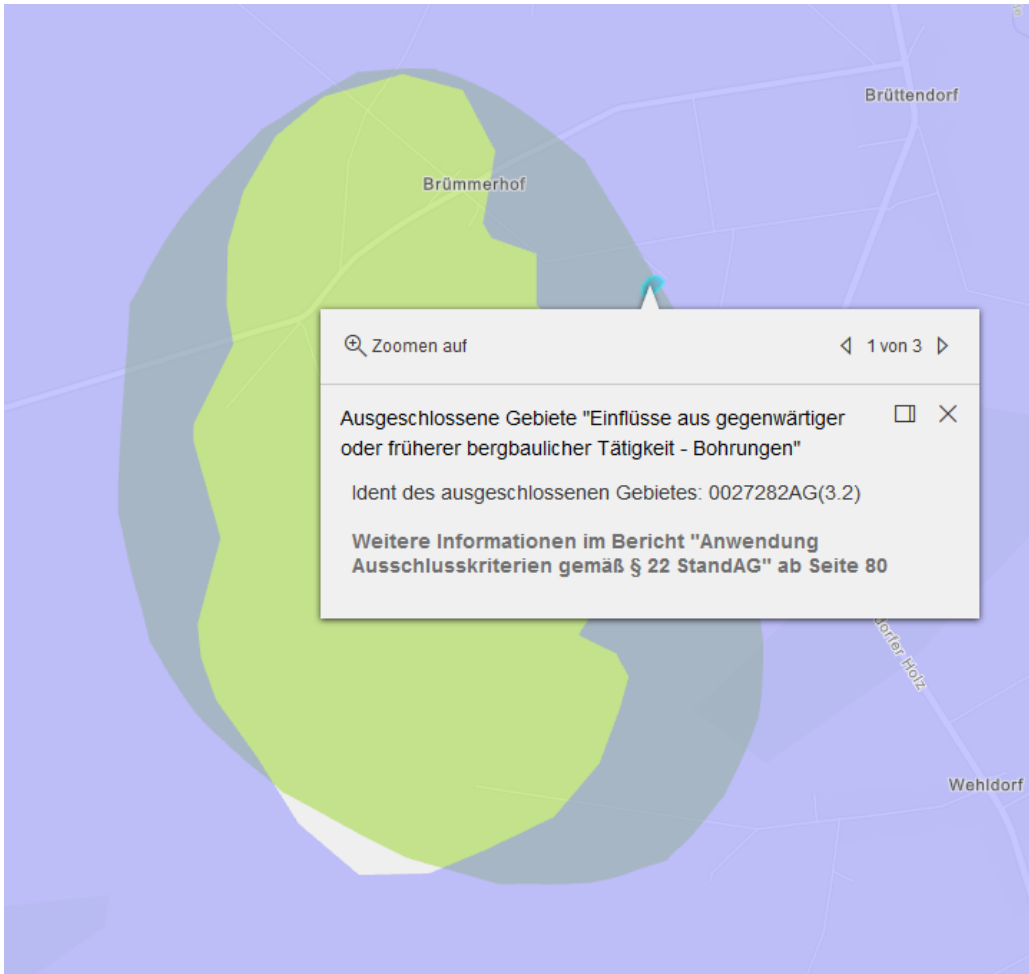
Brüttendorf

Brümmerhof

Zoomen auf

1 von 3

Ausgeschlossene Gebiete "Einflüsse aus gegenwärtiger oder früherer bergbaulicher Tätigkeit - Bohrungen"

Ident des ausgeschlossenen Gebietes: 0027282AG(3.2)

Weitere Informationen im Bericht "Anwendung Ausschlusskriterien gemäß § 22 StandAG" ab Seite 80

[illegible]orfer Holz

Wehldorf